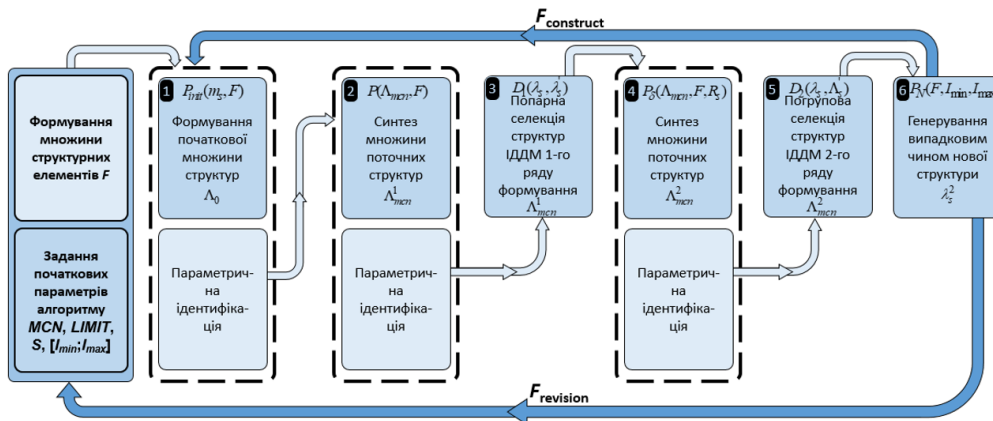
$F_{construct}$

Формування множини структурних елементів $F$

Задання початкових параметрів алгоритму $MCN$, $LIMIT$, $S$, $[I_{min};I_{max}]$

1 $P_{init}(m_S, F)$
Формування початкової множини структур $\Lambda_0$

Параметрична ідентифікація

2 $P(\Lambda_{mcn}, F)$
Синтез множини поточних структур $\Lambda^1_{mcn}$

Параметрична ідентифікація

3 $D_l(\lambda_s, \lambda_s)$
Попарна селекція структур ІДДМ 1-го ряду формування $\Lambda^1_{mcn}$

4 $P_\partial(\Lambda_{mcn}, F, R_s)$
Синтез множини поточних структур $\Lambda^2_{mcn}$

Параметрична ідентифікація

5 $D_l(\lambda_s, \Lambda_s)$
Погрупова селекція структур ІДДМ 2-го ряду формування $\Lambda^2_{mcn}$

6 $P_N(F, I_{min}, I_{max}$
Генерування випадковим чином нової структури $\lambda^2_s$

$F_{revision}$